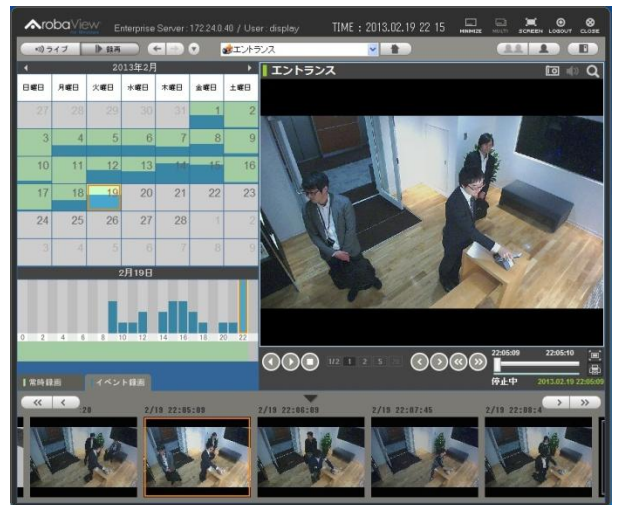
ArobaView
Enterprise Server : 172.24.0.40 / User : display
TIME : 2013.02.19 22 15
MINIMIZE MULTI SCREEN LOGOUT CLOSE

ライブ 録画
エントランス

2013年2月

| 日曜日 | 月曜日 | 火曜日 | 水曜日 | 木曜日 | 金曜日 | 土曜日 |
|---|---|---|---|---|---|---|
| 27 | 28 | 29 | 30 | 31 | 1 | 2 |
| 3 | 4 | 5 | 6 | 7 | 8 | 9 |
| 10 | 11 | 12 | 13 | 14 | 15 | 16 |
| 17 | 18 | 19 | 20 | 21 | 22 | 23 |
| 24 | 25 | 26 | 27 | 28 | 1 | 2 |
| 3 | 4 | 5 | 6 | 7 | 8 | 9 |

2月19日
0 2 4 6 8 10 12 14 16 18 20 22

エントランス

1/2 1 2 5
22:05:09 22:05:10
停止中 2013.02.19 22:05:09

常時録画 イベント録画

28 2/19 22:05:09 2/19 22:06:09 2/19 22:07:45 2/19 22:08:4